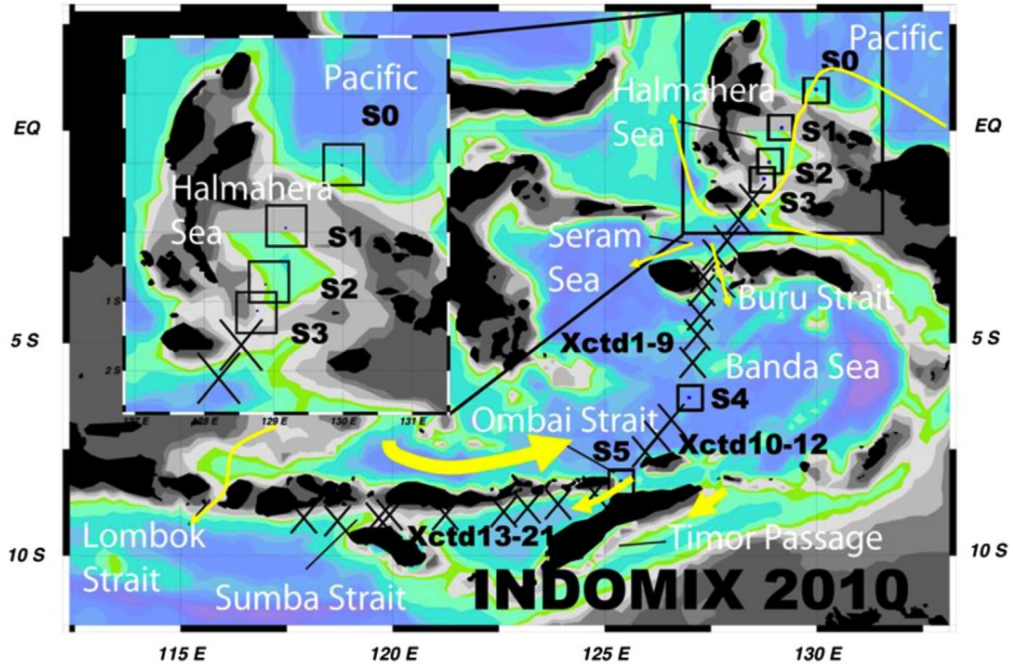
Pacific
S0
Halmahera Sea
S1
S2
S3
1 S
2 S
128 E
129 E
130 E
131 E
Pacific
S0
Halmahera Sea
S1
S2
S3
EQ
EQ
Seram Sea
Buru Strait
5 S
5 S
Xctd1-9
Banda Sea
S4
Ombai Strait
S5
Xctd10-12
Lombok Strait
Xctd13-21
Timor Passage
10 S
10 S
Sumba Strait
INDOMIX 2010
115 E
120 E
125 E
130 E